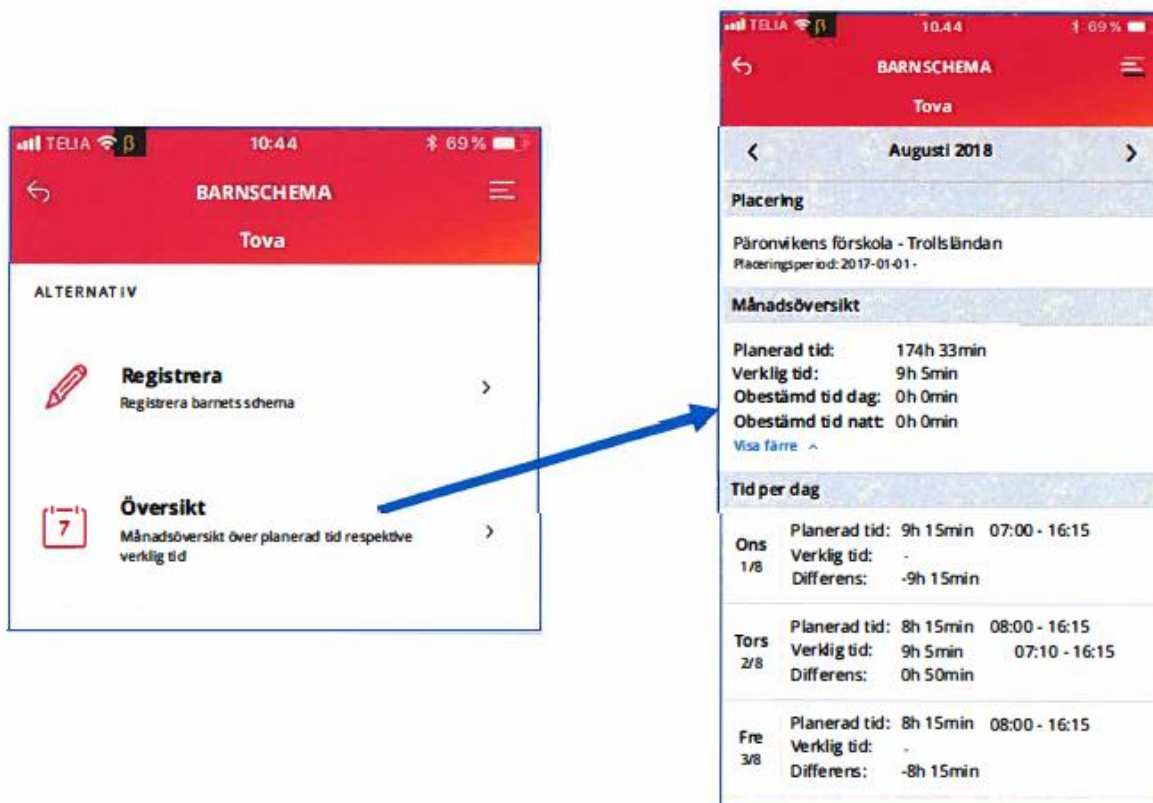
TELIA β 10:44 69%

BARNSCHEMA

Tova

ALTERNATIV

Registrera
Registrera barnets schema

7

Översikt
Månadsöversikt över planerad tid respektive verklig tid

TELIA β 10.44 69%

BARNSCHEMA

Tova

Augusti 2018

Placering

Päronvikens förskola - Trollsländan
Placeringsperiod: 2017-01-01 -

Månadsöversikt

Planerad tid: 174h 33min
Verklig tid: 9h 5min
Obestämd tid dag: 0h 0min
Obestämd tid natt: 0h 0min
Visa färre

Tid per dag

Ons 1/8 Planerad tid: 9h 15min 07:00 - 16:15
Verklig tid: -
Differens: -9h 15min

Tors 2/8 Planerad tid: 8h 15min 08:00 - 16:15
Verklig tid: 9h 5min 07:10 - 16:15
Differens: 0h 50min

Fre 3/8 Planerad tid: 8h 15min 08:00 - 16:15
Verklig tid: -
Differens: -8h 15min